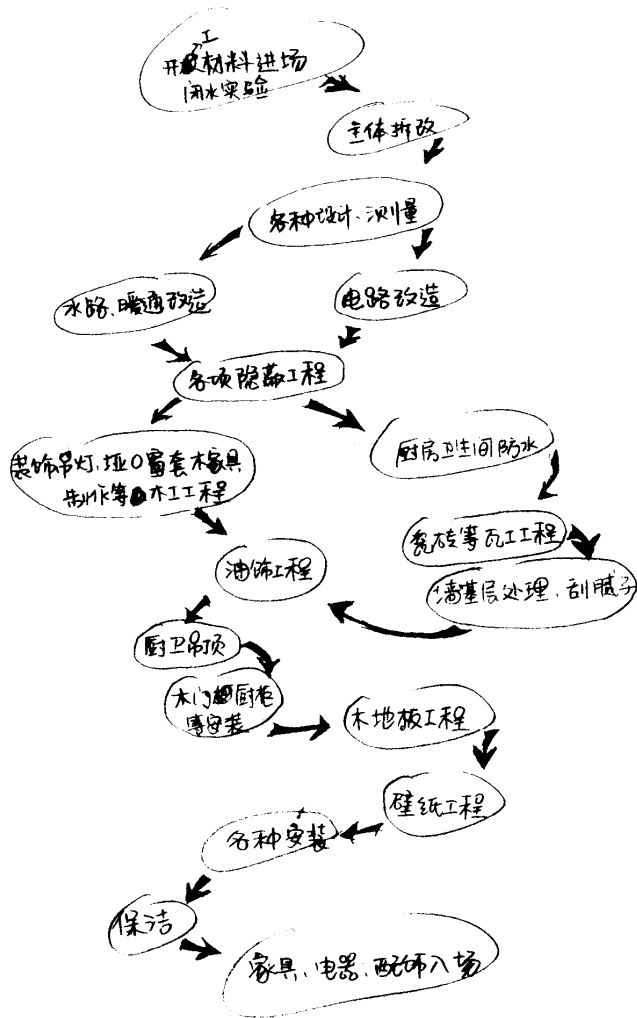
开工材料进场
闭水实验

主体拆改

各种设计、测量

水路、暖通改造

电路改造

各项隐蔽工程

装饰吊灯、垭口窗套、木家具制作等木工工程

厨房卫生间防水

瓷砖等瓦工工程

油饰工程

墙基层处理、刮腻子

厨卫吊顶

木门橱厨柜等安装

木地板工程

壁纸工程

各种安装

保洁

家具、电器、配饰入场